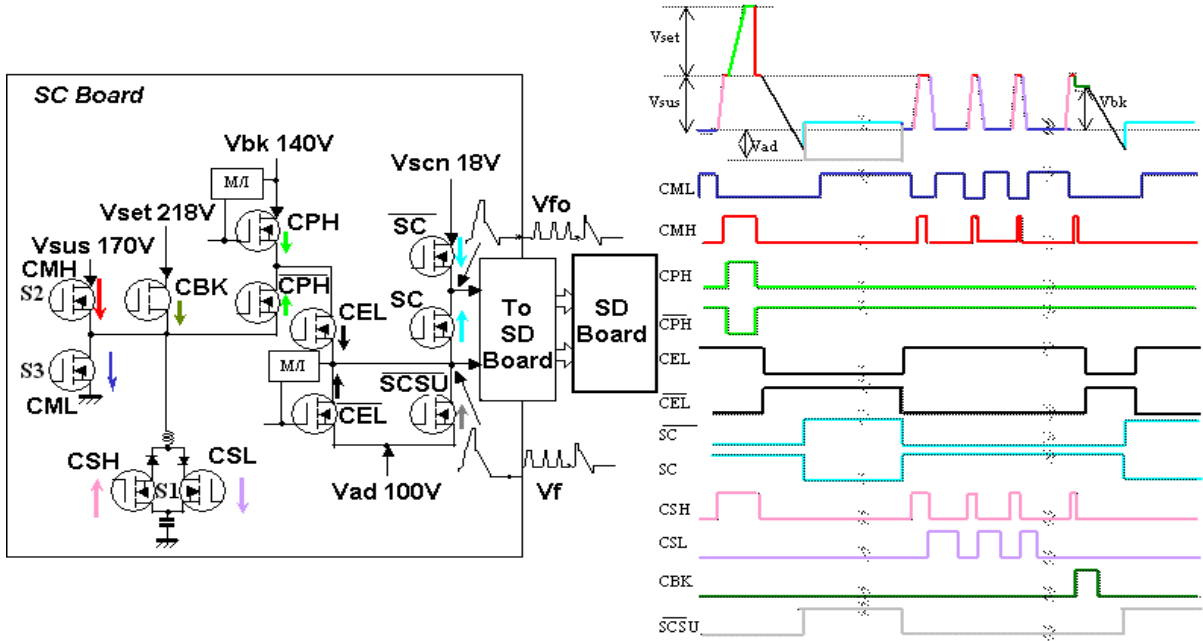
SC Board

Vbk 140V

M/I

Vset 218V

CPH

Vsus 170V

CMH

S2

CBK

$\overline{CPH}$

CEL

Vscn 18V

$\overline{SC}$

Vfo

SC

To SD Board

SD Board

S3

CML

M/I

$\overline{CEL}$

$\overline{SCSU}$

CSH

CSL

S1

Vad 100V

Vf

Vset

Vsus

Vbk

Vad

CML

CMH

CPH

$\overline{CPH}$

CEL

$\overline{CEL}$

$\overline{SC}$

SC

CSH

CSL

CBK

$\overline{SCSU}$